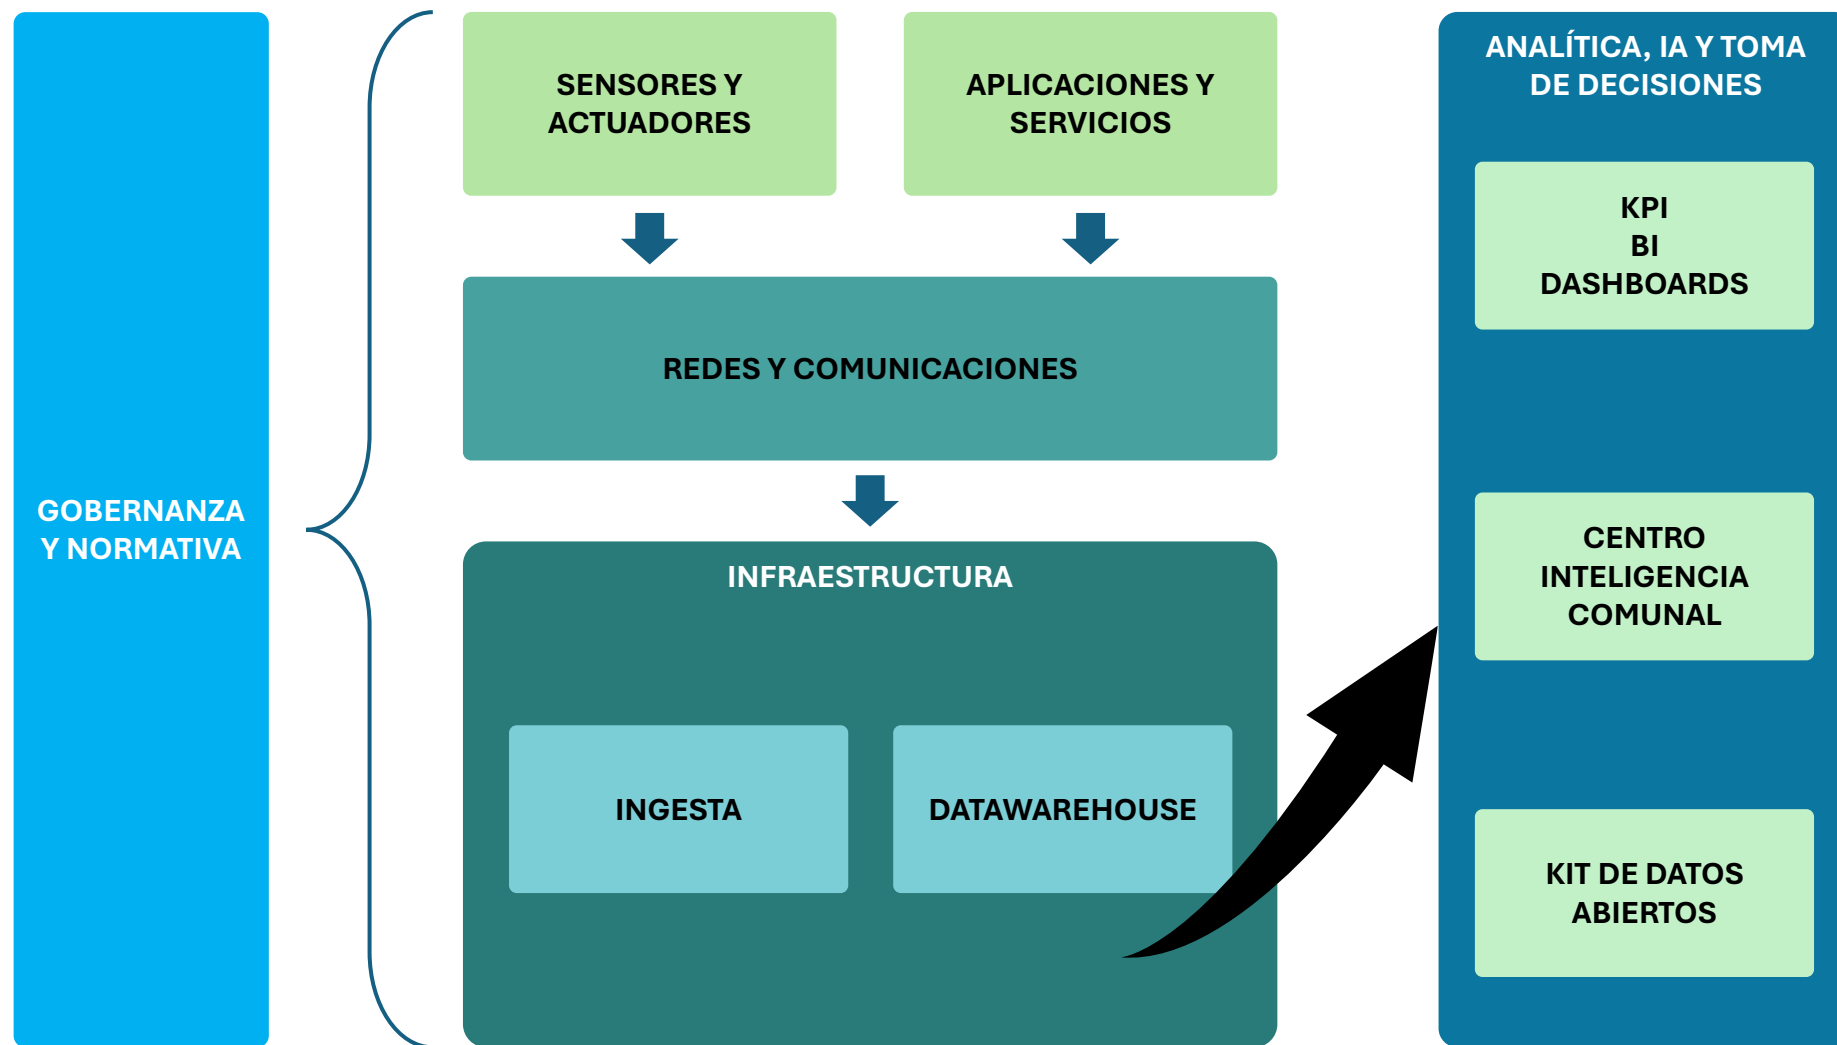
GOBERNANZA Y NORMATIVA

SENSORES Y ACTUADORES

APLICACIONES Y SERVICIOS

REDES Y COMUNICACIONES

INFRAESTRUCTURA

INGESTA

DATAWAREHOUSE

ANALÍTICA, IA Y TOMA DE DECISIONES

KPI
BI
DASHBOARDS

CENTRO INTELIGENCIA COMUNAL

KIT DE DATOS ABIERTOS